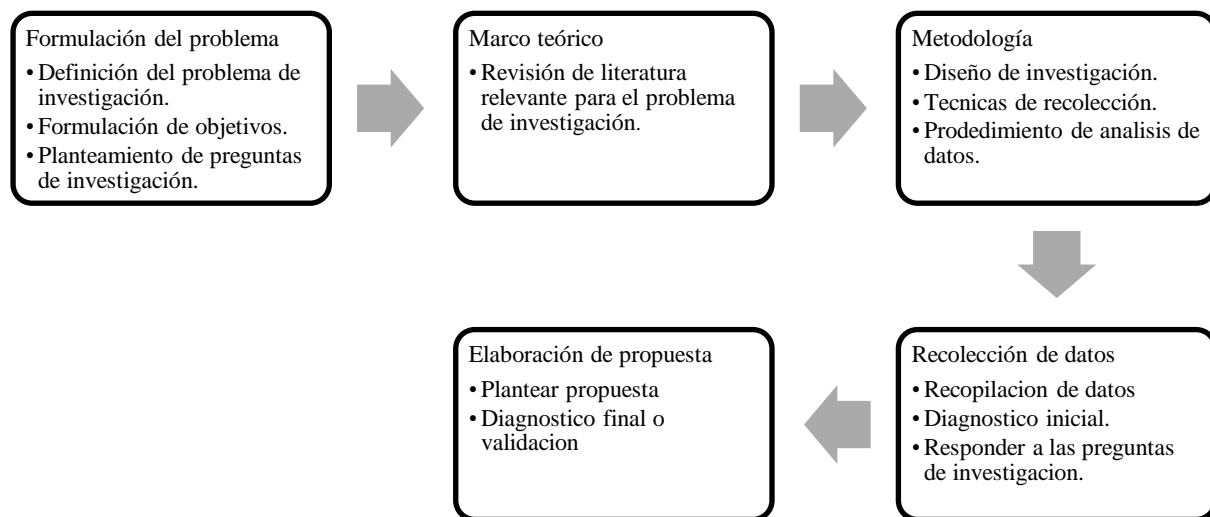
Formulación del problema

- Definición del problema de investigación.
- Formulación de objetivos.
- Planteamiento de preguntas de investigación.

Marco teórico

- Revisión de literatura relevante para el problema de investigación.

Metodología

- Diseño de investigación.
- Tecnicas de recolección.
- Prodedimiento de analisis de datos.

Recolección de datos

- Recopilacion de datos
- Diagnostico inicial.
- Responder a las preguntas de investigacion.

Elaboración de propuesta

- Plantear propuesta
- Diagnostico final o validacion